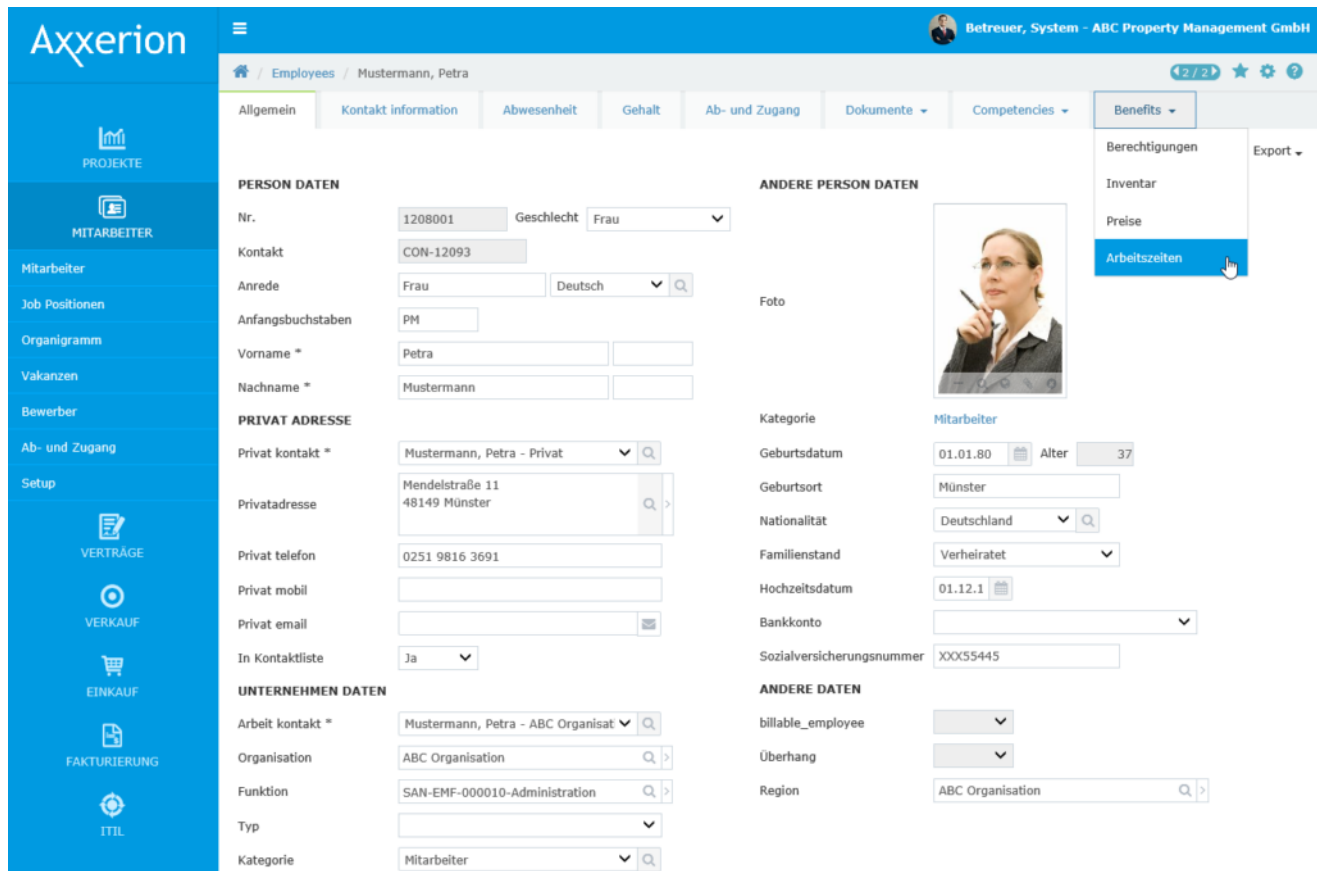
Axxerion

PROJEKTE

MITARBEITER

Mitarbeiter
Job Positionen
Organigramm
Vakanzen
Bewerber
Ab- und Zugang
Setup

VERTRÄGE

VERKAUF

EINKAUF

FAKTURIERUNG

ITIL

Betreuer, System - ABC Property Management GmbH

Employees / Mustermann, Petra

2 / 2

Allgemein | Kontakt information | Abwesenheit | Gehalt | Ab- und Zugang | Dokumente | Competencies | Benefits

Berechtigungen
Inventar
Preise
Arbeitszeiten

Export

PERSON DATEN

Nr. 1208001 Geschlecht Frau
Kontakt CON-12093
Anrede Frau Deutsch
Anfangsbuchstaben PM
Vorname * Petra
Nachname * Mustermann

PRIVAT ADRESSE

Privat kontakt * Mustermann, Petra - Privat
Privatadresse Mendelstraße 11
48149 Münster
Privat telefon 0251 9816 3691
Privat mobil
Privat email
In Kontaktliste Ja

UNTERNEHMEN DATEN

Arbeit kontakt * Mustermann, Petra - ABC Organisat
Organisation ABC Organisation
Funktion SAN-EMF-000010-Administration
Typ
Kategorie Mitarbeiter

ANDERE PERSON DATEN

Foto

Kategorie Mitarbeiter
Geburtsdatum 01.01.80 Alter 37
Geburtsort Münster
Nationalität Deutschland
Familienstand Verheiratet
Hochzeitsdatum 01.12.1
Bankkonto
Sozialversicherungsnummer XXX55445

ANDERE DATEN

billable_employee
Überhang
Region ABC Organisation